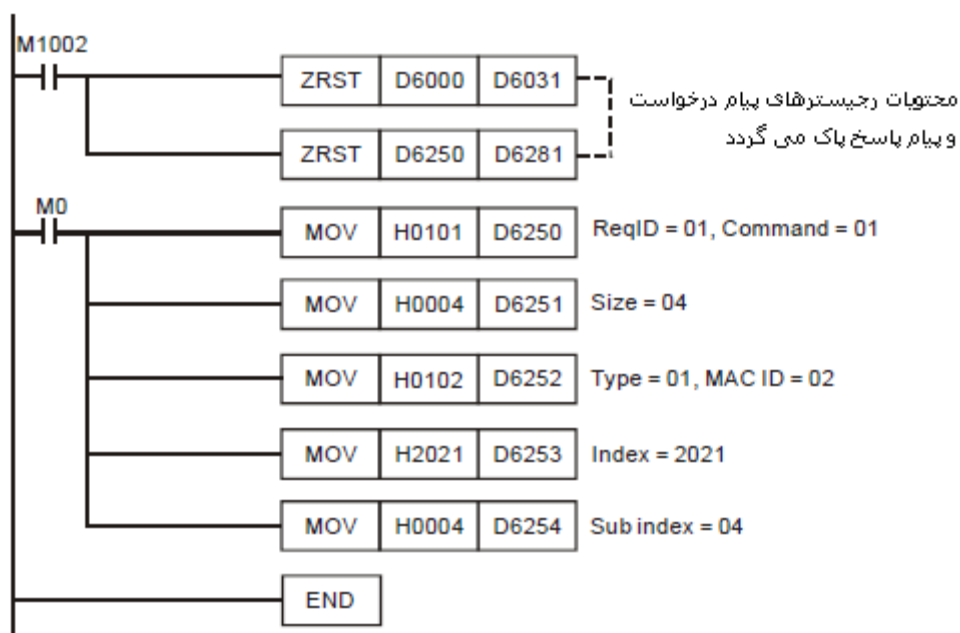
M1002

ZRST D6000 D6031

ZRST D6250 D6281

محتویات رجیسترهای پیام درخواست و پیام پاسخ پاک می گردد

M0

MOV H0101 D6250 ReqID = 01, Command = 01

MOV H0004 D6251 Size = 04

MOV H0102 D6252 Type = 01, MAC ID = 02

MOV H2021 D6253 Index = 2021

MOV H0004 D6254 Sub index = 04

END